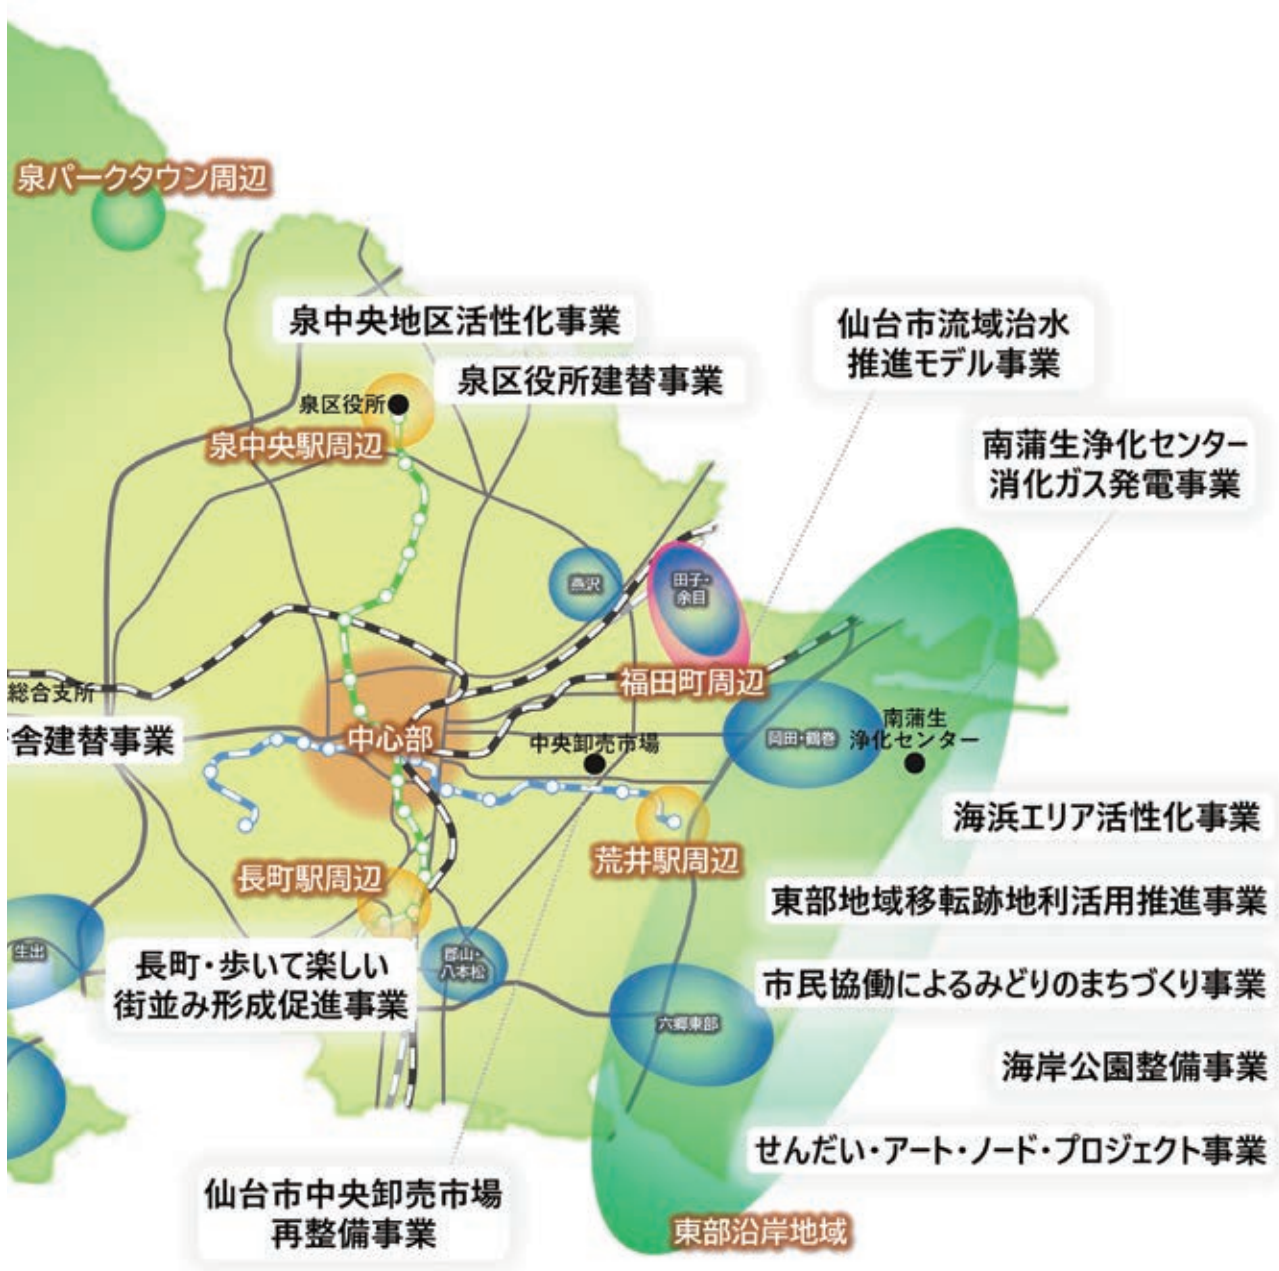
泉パークタウン周辺

泉中央地区活性化事業

泉区役所建替事業

泉区役所

泉中央駅周辺

仙台市流域治水
推進モデル事業

南蒲生浄化センター
消化ガス発電事業

燕沢

田子・
余目

福田町周辺

総合支所

舎建替事業

中心部

中央卸売市場

岡田・鶴巻

南蒲生
浄化センター

海浜エリア活性化事業

荒井駅周辺

長町駅周辺

東部地域移転跡地利活用推進事業

生出

長町・歩いて楽しい
街並み形成促進事業

郡山・
八本松

市民協働によるみどりのまちづくり事業

六郷東部

海岸公園整備事業

せんだい・アート・ノード・プロジェクト事業

仙台市中央卸売市場
再整備事業

東部沿岸地域